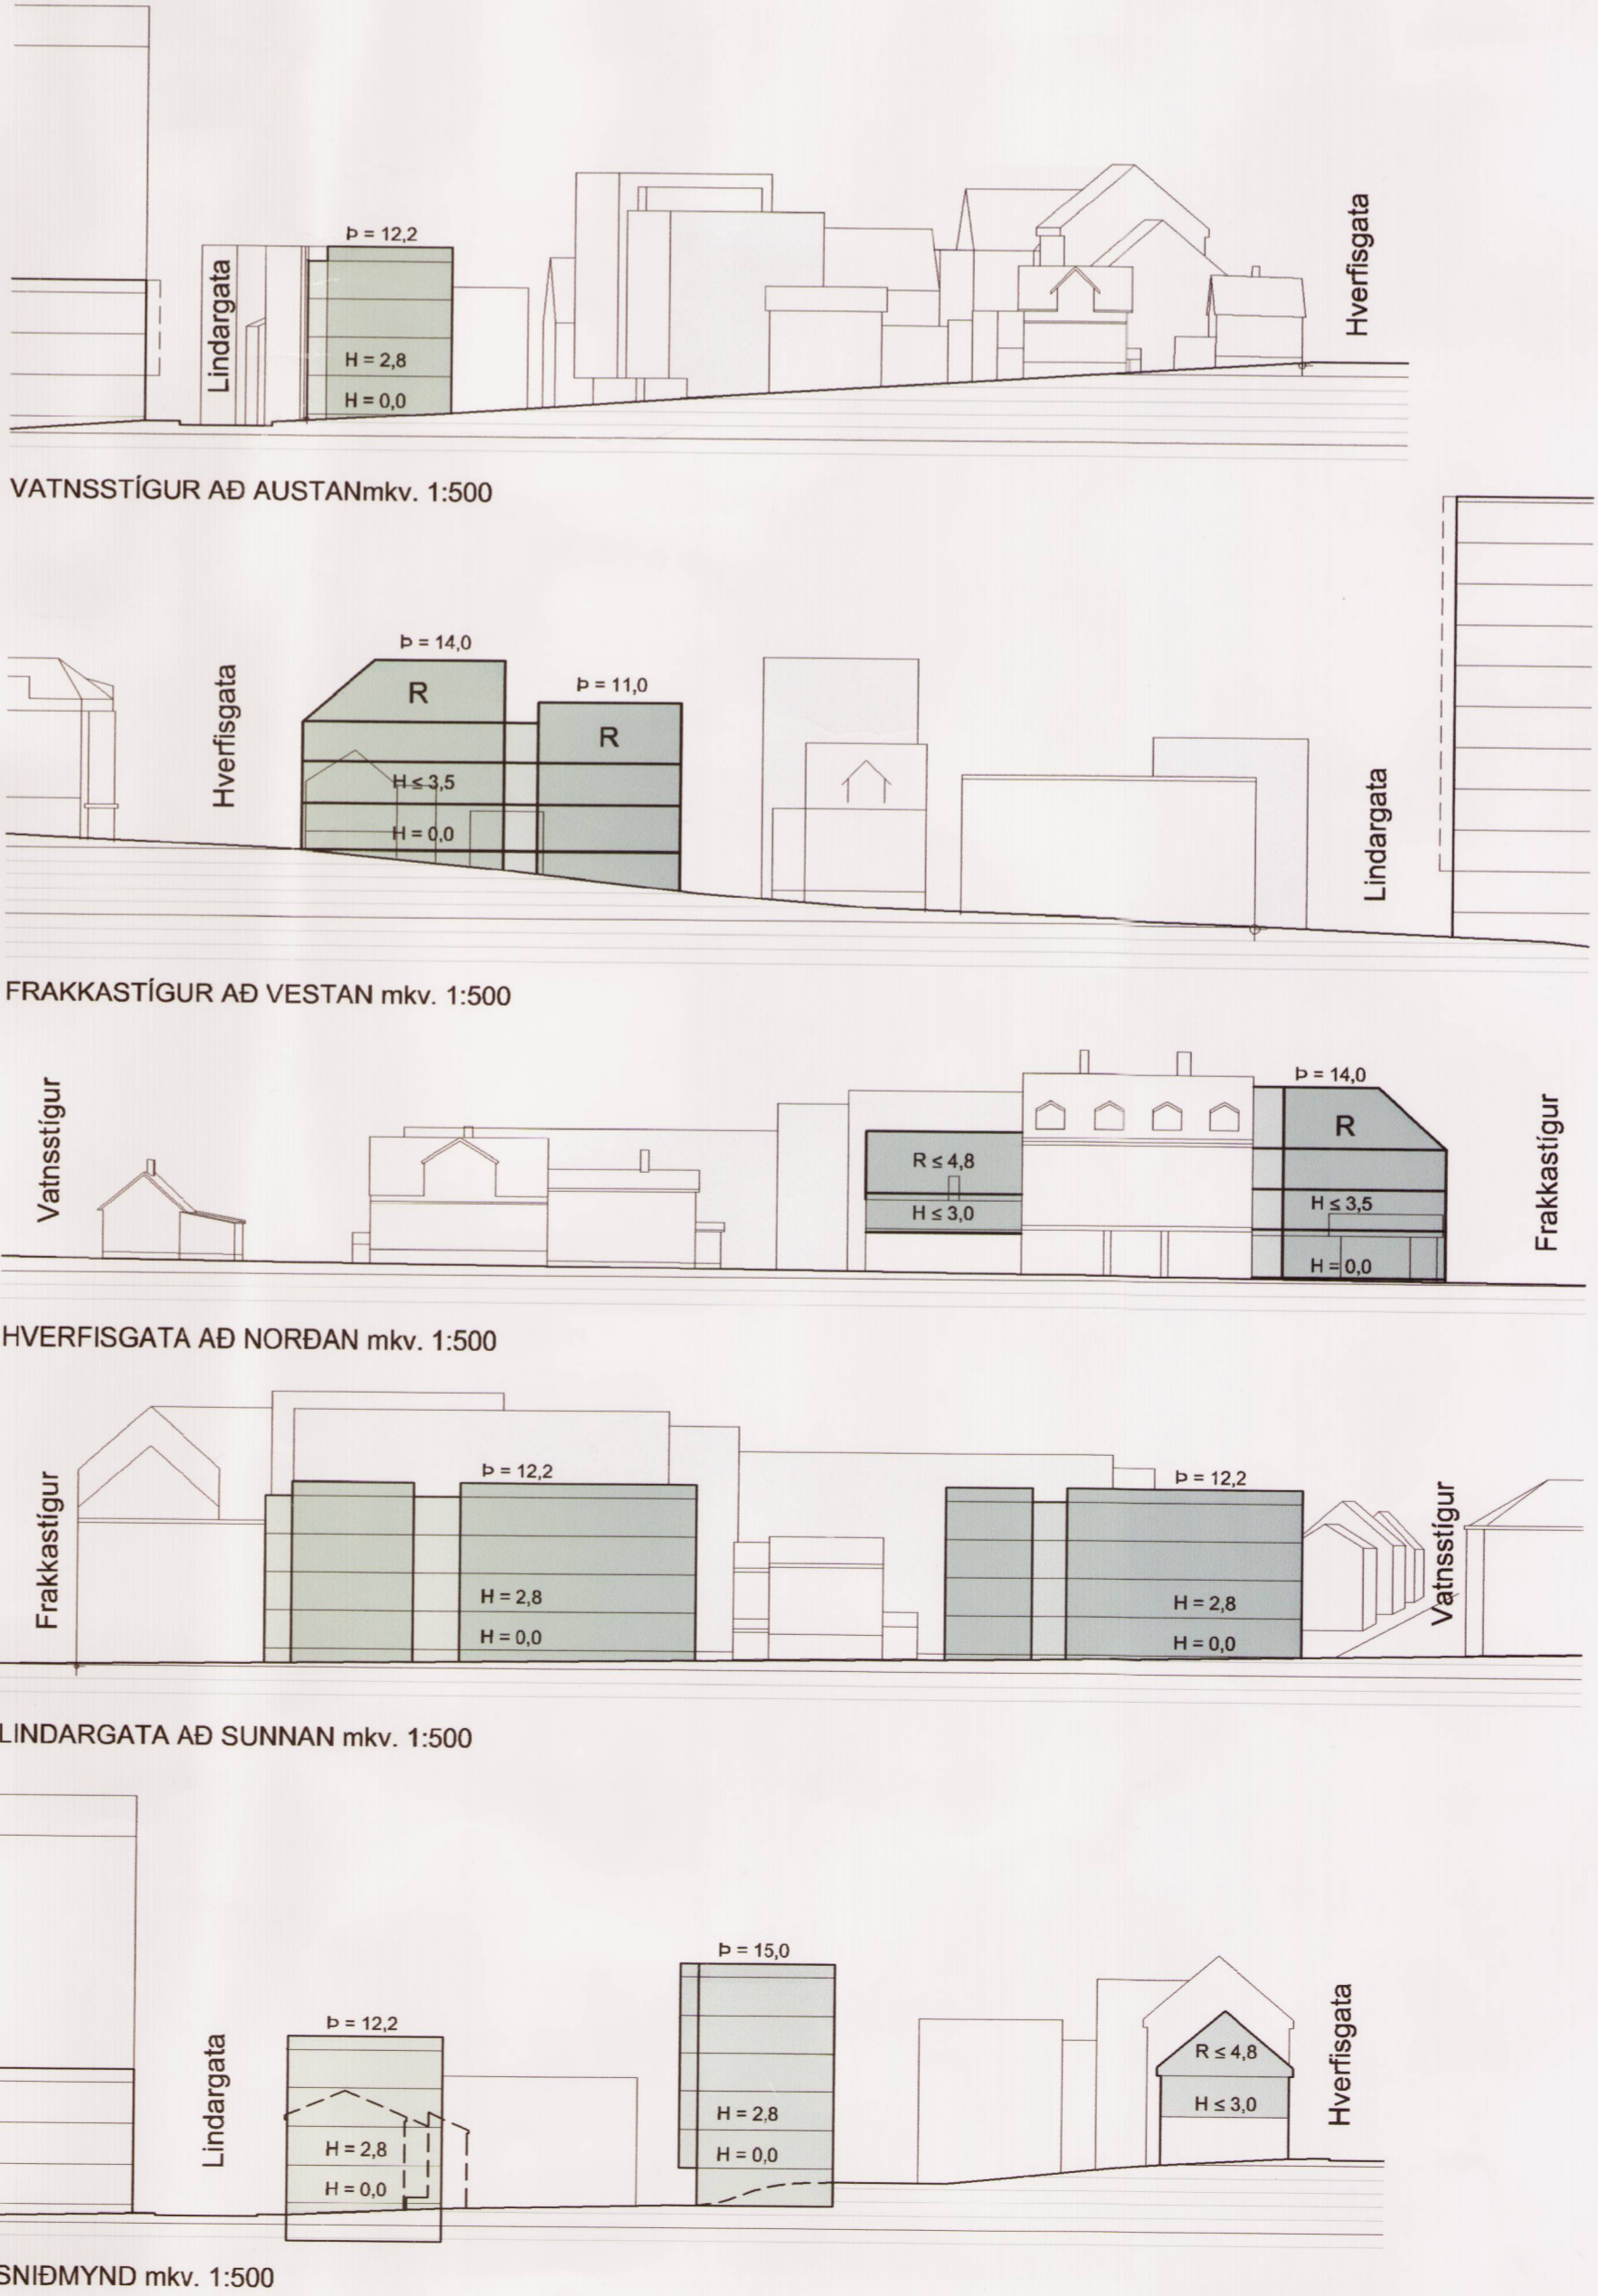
Þ = 12,2
Lindargata
H = 2,8
H = 0,0
Hverfisgata

VATNSSTÍGUR AÐ AUSTANmkv. 1:500

Þ = 14,0
Hverfisgata
R
Þ = 11,0
R
H ≤ 3,5
H = 0,0
Lindargata

FRAKKASTÍGUR AÐ VESTAN mkv. 1:500

Vatnsstígur
R ≤ 4,8
H ≤ 3,0
Þ = 14,0
R
H ≤ 3,5
H = 0,0
Frakkastígur

HVERFISGATA AÐ NORÐAN mkv. 1:500

Frakkastígur
Þ = 12,2
H = 2,8
H = 0,0
Þ = 12,2
H = 2,8
H = 0,0
Vatnsstígur

LINDARGATA AÐ SUNNAN mkv. 1:500

Lindargata
Þ = 12,2
H = 2,8
H = 0,0
Þ = 15,0
H = 2,8
H = 0,0
R ≤ 4,8
H ≤ 3,0
Hverfisgata

SNIÐMYND mkv. 1:500